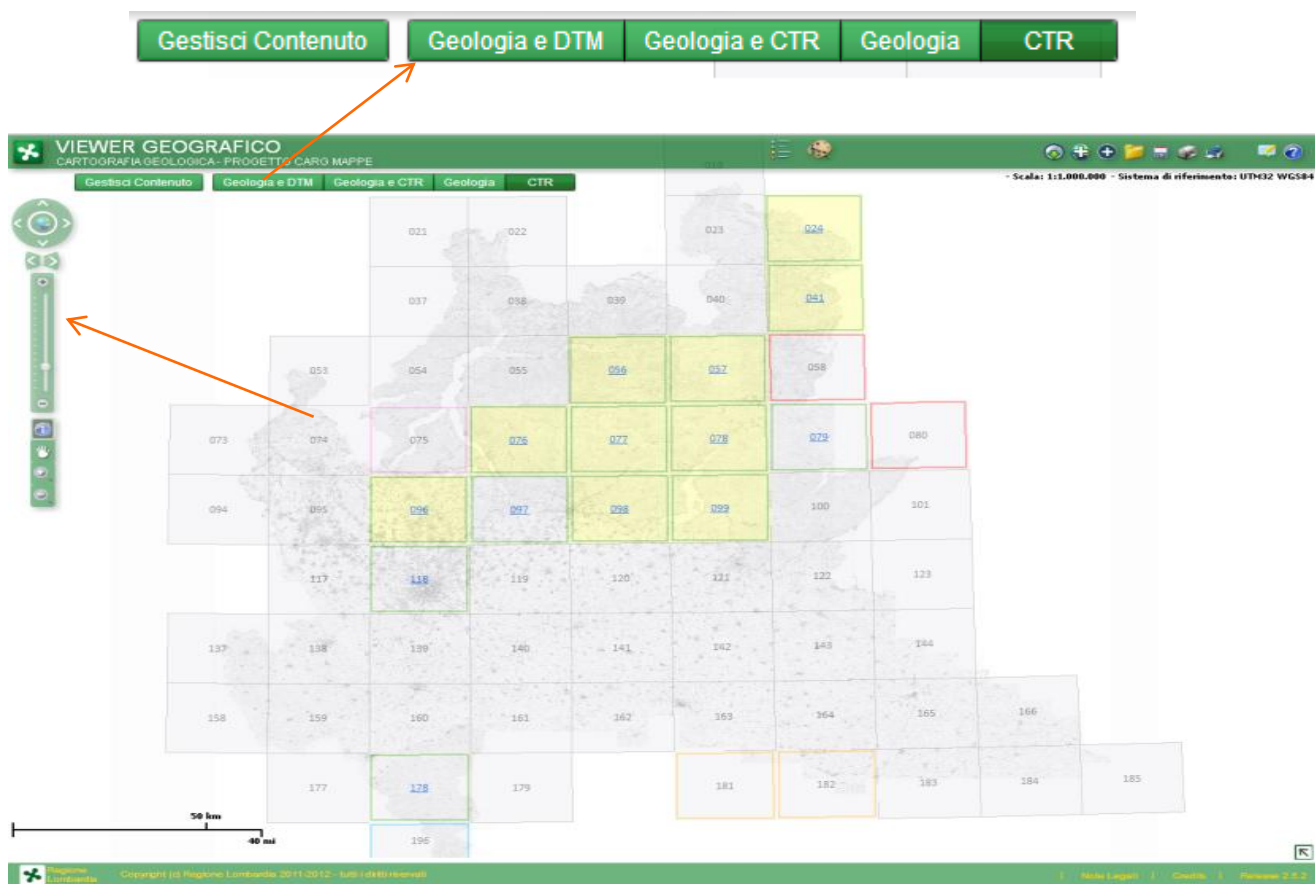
Gestisci Contenuto | Geologia e DTM | Geologia e CTR | Geologia | CTR

VIEWER GEOGRAFICO
CARTOGRAFIA GEOLOGICA - PROGETTO CARG MAPPE

Gestisci Contenuto | Geologia e DTM | Geologia e CTR | Geologia | CTR

- Scala: 1:1.000.000 - Sistema di riferimento: UTM32 WGS84

018
021 022 023 024
037 038 039 040 041
053 054 055 056 057 058
073 074 075 076 077 078 079 080
094 095 096 097 098 099 100 101
117 118 119 120 121 122 123
137 138 139 140 141 142 143 144
158 159 160 161 162 163 164 165 166
177 178 179 181 182 183 184 185
196

50 km
40 mi

Regione Lombardia
Copyright (c) Regione Lombardia 2011-2012 - tutti i diritti riservati
| Note Legali | Credits | Release 2.5.2